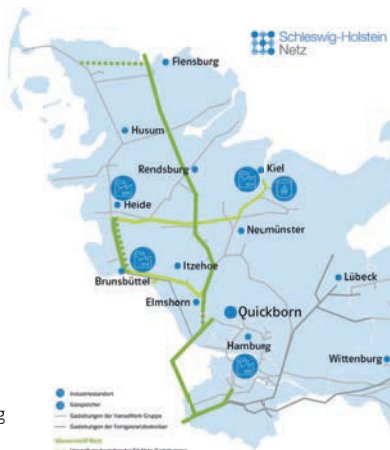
Schleswig-Holstein Netz

Flensburg
Husum
Rendsburg
Kiel
Heide
Neumünster
Itzehoe
Brunsbüttel
Lübeck
Elmshorn
Quickborn
Hamburg
Wittenburg

Industriestandort
Gasspeicher
Gasleitungen der HanseWerk Gruppe
Gasleitungen der Ferngasnetzbetreiber
Wasserstoff Netz
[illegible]

g